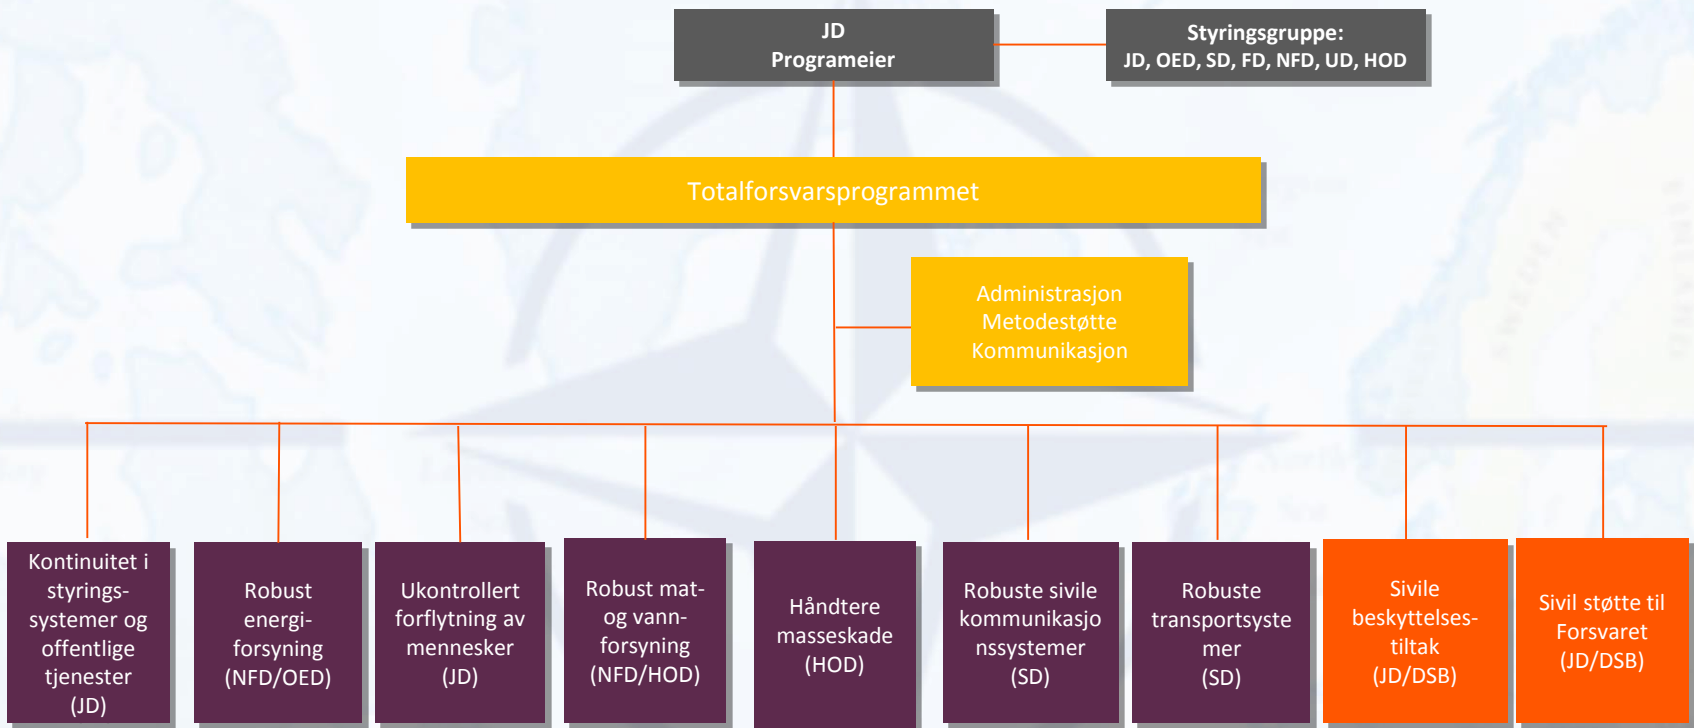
JD
Programeier

Styringsgruppe:
JD, OED, SD, FD, NFD, UD, HOD

Totalforsvarsprogrammet

Administrasjon
Metodestøtte
Kommunikasjon

Kontinuitet i styrings-systemer og offentlige tjenester (JD)

Robust energi-forsyning (NFD/OED)

Ukontrollert forflytning av mennesker (JD)

Robust mat- og vann-forsyning (NFD/HOD)

Håndtere masseskade (HOD)

Robuste sivile kommunikasjonssystemer (SD)

Robuste transportsystemer (SD)

Sivile beskyttelses-tiltak (JD/DSB)

Sivil støtte til Forsvaret (JD/DSB)